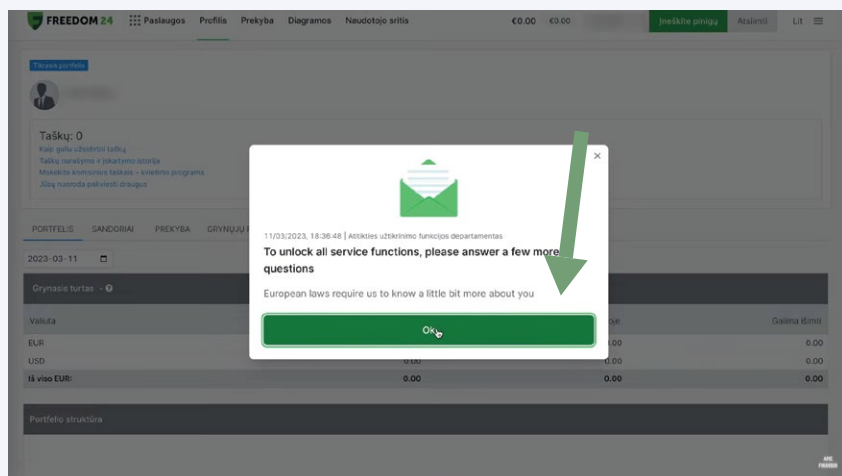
FREEDOM 24 Paslaugos Profilis Prekyba Diagramos Naudotojo sritis €0.00 €0.00 Įneškite pinigų Atsiimti Lit

Tikrasis portfelis

Taškų: 0
Kaip galiu uždirbti taškų
Taškų narašymo ir įskaitymo istorija
Mokėkite konkursus taškais – švietimo programa
Jūsų nuoroda pakviesti draugus

PORTFELIS SANDORIAI PREKYBA GRYNŲJŲ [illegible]

2023-03-11

Grynasis turtas - ?

| Valiuta | | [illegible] | Galima išimti |
|---|---|---|---|
| EUR | | 0.00 | 0.00 |
| USD | 0.00 | 0.00 | 0.00 |
| Iš viso EUR: | 0.00 | 0.00 | 0.00 |

Portfelio struktūra

×

11/03/2023, 18:36:48 | Atitikties užtikrinimo funkcijos departamentas

To unlock all service functions, please answer a few more questions

European laws require us to know a little bit more about you

Ok